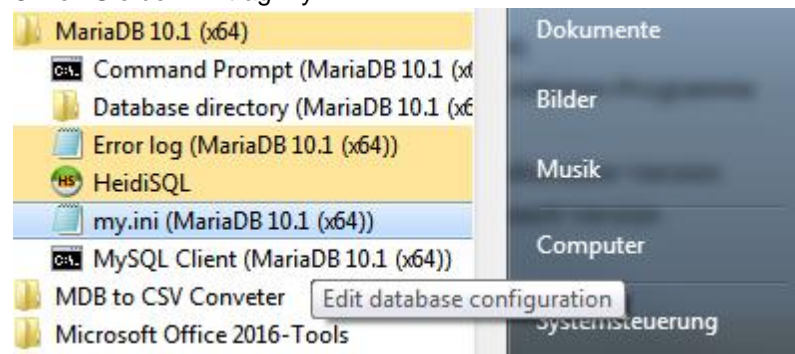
MariaDB 10.1 (x64)
Command Prompt (MariaDB 10.1 (x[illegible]
Database directory (MariaDB 10.1 (x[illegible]
Error log (MariaDB 10.1 (x64))
HeidiSQL
my.ini (MariaDB 10.1 (x64))
MySQL Client (MariaDB 10.1 (x64))
MDB to CSV Conveter
Edit database configuration
Microsoft Office 2016-Tools

Dokumente
Bilder
Musik
Computer
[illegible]steuerung